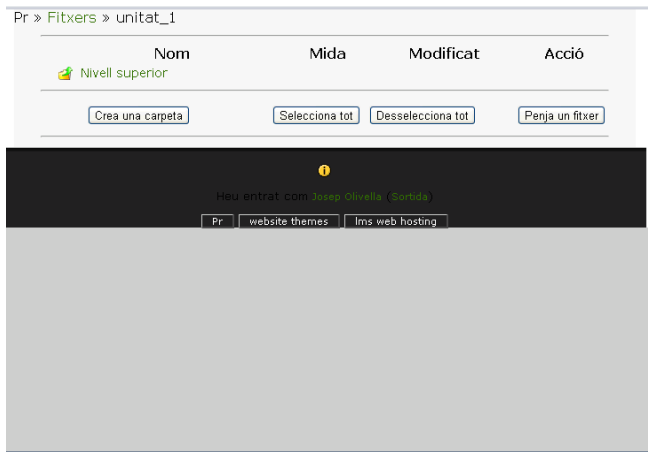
Pr » Fitxers » unitat_1

| Nom | Mida | Modificat | Acció |
|---|---|---|---|
| Nivell superior | | | |

Crea una carpeta

Selecciona tot

Desselecciona tot

Penja un fitxer

Heu entrat com Josep Olivella (Sortida)

Pr

website themes

lms web hosting